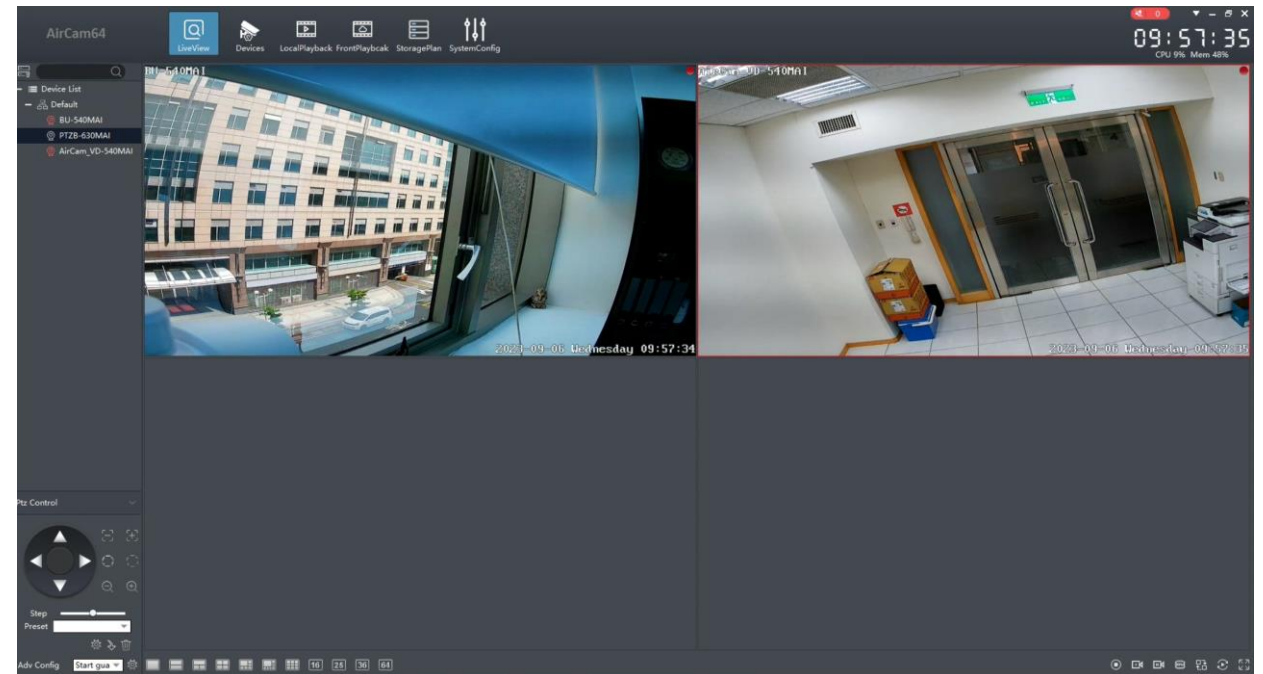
AirCam64

LiveView Devices LocalPlayback FrontPlaybcak StoragePlan SystemConfig

0

09:57:35
CPU 9% Mem 48%

Device List
Default
BU-540MAI
PTZB-630MAI
AirCam_VD-540MAI

BU-540MAI
2023-09-06 Wednesday 09:57:34

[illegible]-VD-540MAI
2023-09-06 Wednesday 09:57:35

Ptz Control

Step
Preset

Adv Config
Start gua

16 25 36 64